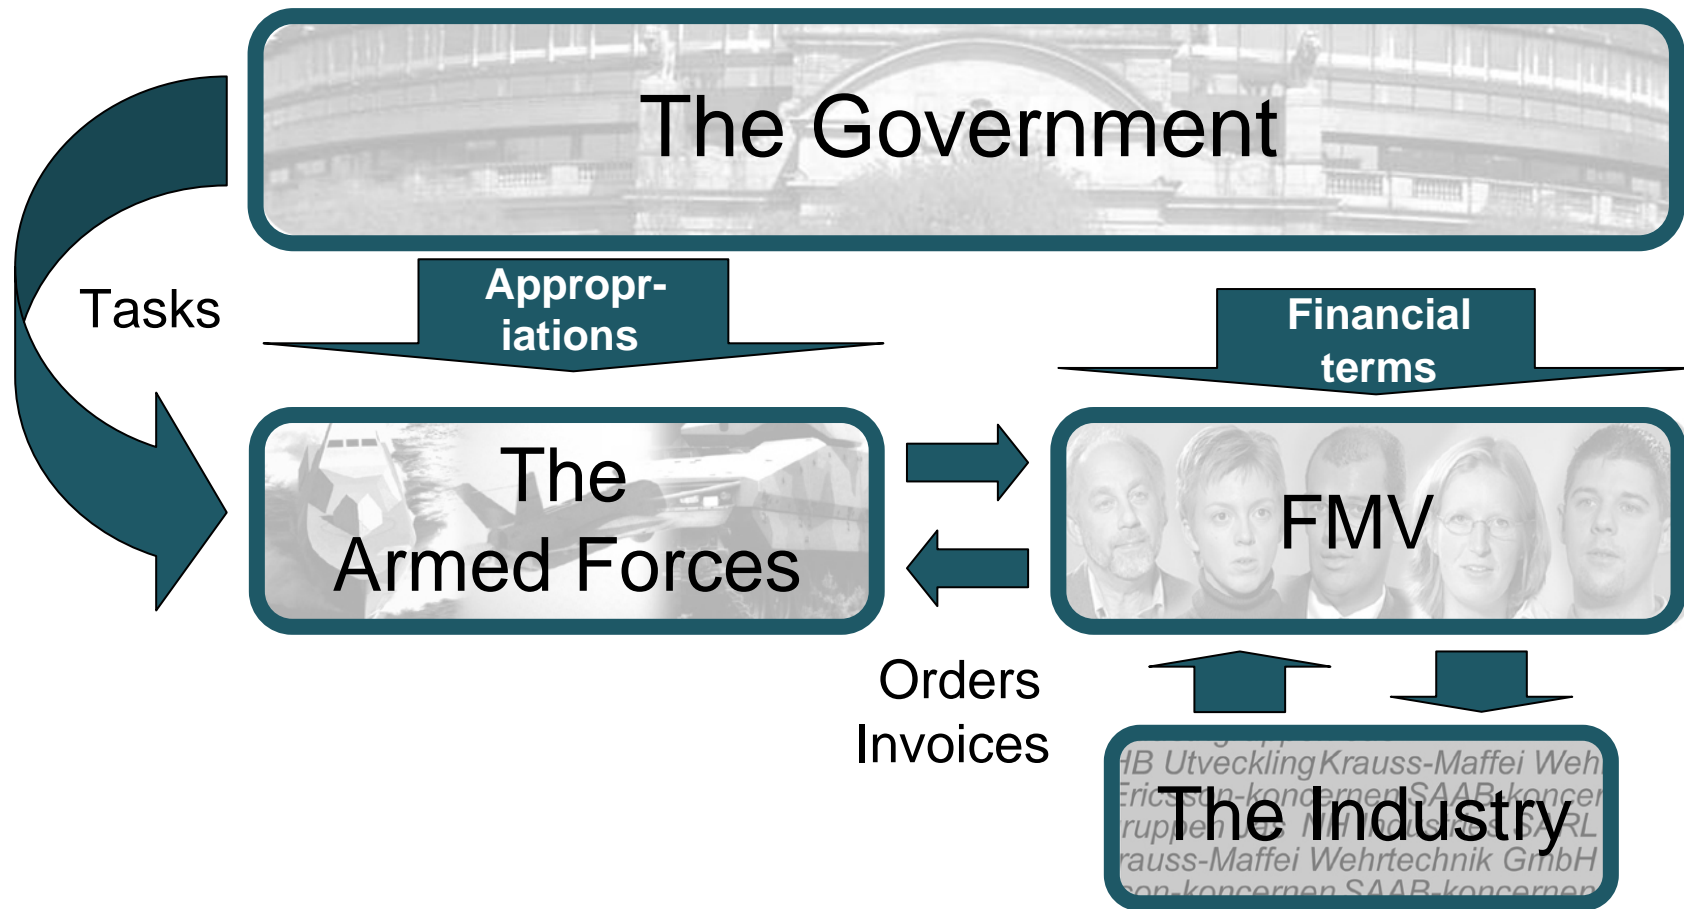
The Government

Tasks

Appropr-iations

Financial terms

The Armed Forces

FMV

Orders
Invoices

HB Utveckling Krauss-Maffei Weh
Ericsson-koncernen SAAB-koncern
ruppen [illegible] Industries SARL
rauss-Maffei Wehrtechnik GmbH
son-koncernen SAAB-koncernen

The Industry